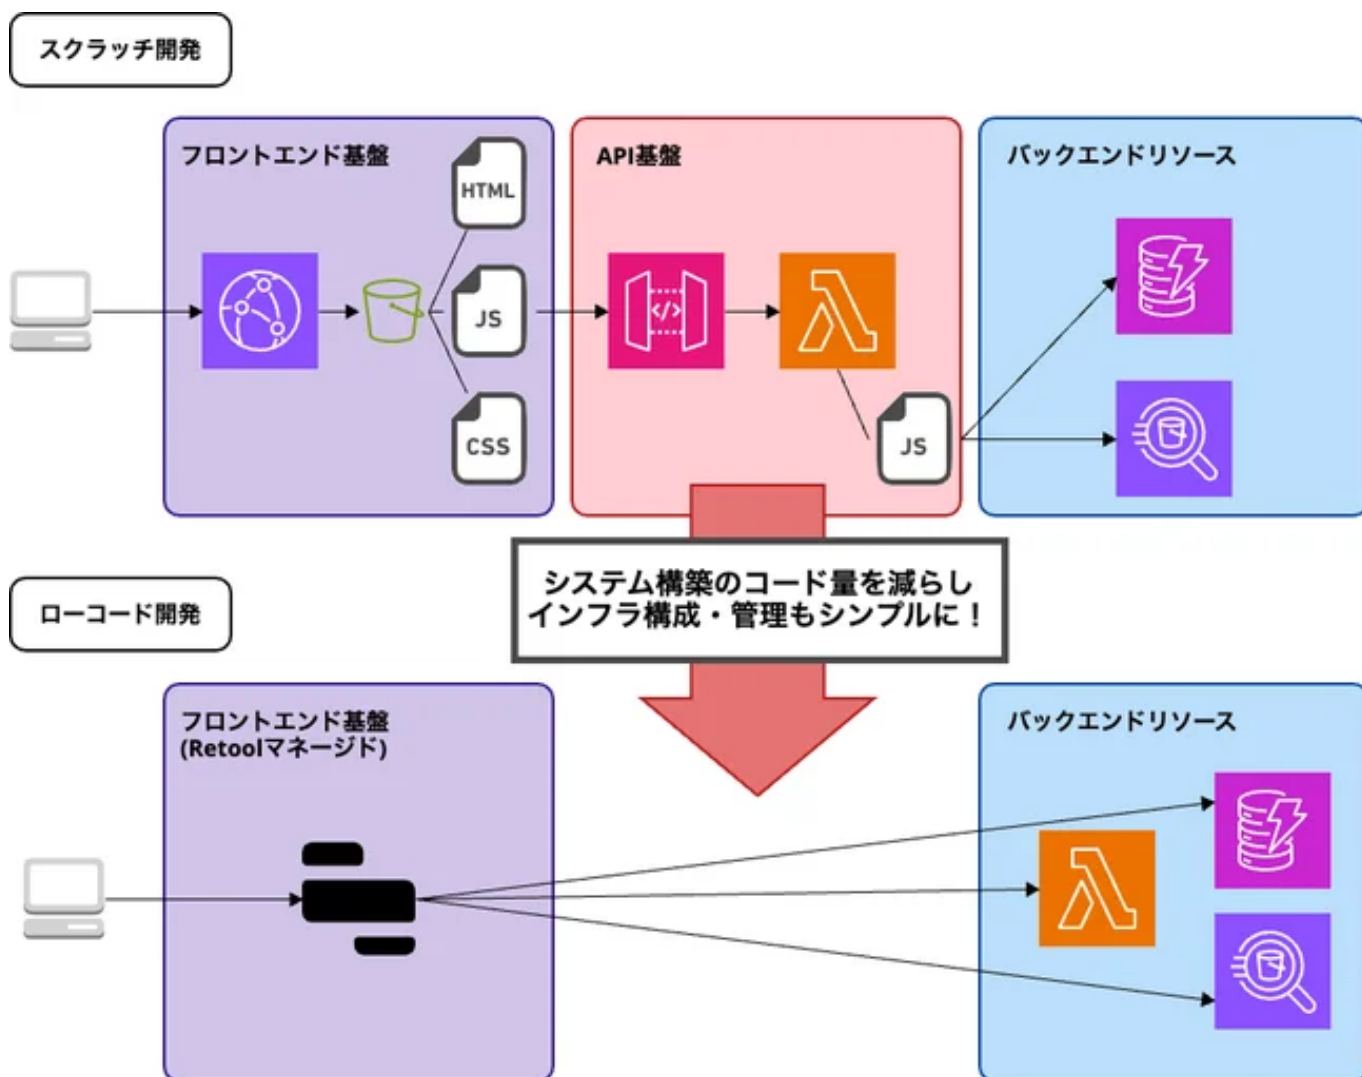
スクラッチ開発

フロントエンド基盤

HTML

JS

CSS

API基盤

JS

バックエンドリソース

システム構築のコード量を減らし
インフラ構成・管理もシンプルに！

ローコード開発

フロントエンド基盤
(Retoolマネージド)

バックエンドリソース